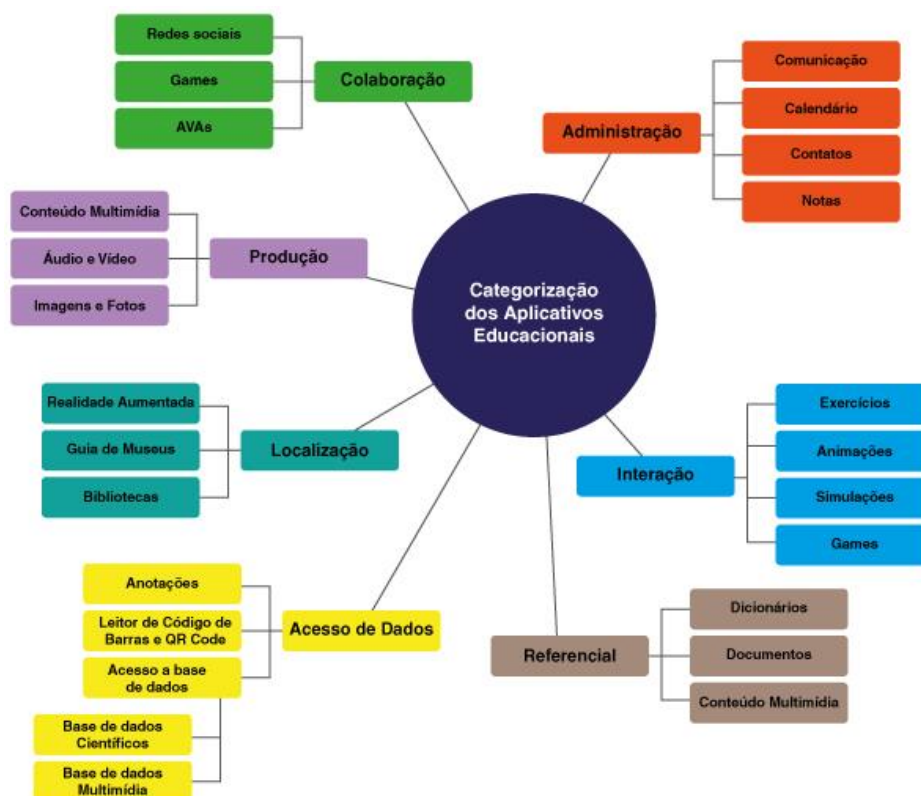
Categorização dos Aplicativos Educacionais

Colaboração
Redes sociais
Games
AVAs

Administração
Comunicação
Calendário
Contatos
Notas

Produção
Conteúdo Multimídia
Áudio e Vídeo
Imagens e Fotos

Localização
Realidade Aumentada
Guia de Museus
Bibliotecas

Interação
Exercícios
Animações
Simulações
Games

Acesso de Dados
Anotações
Leitor de Código de Barras e QR Code
Acesso a base de dados
Base de dados Científicos
Base de dados Multimídia

Referencial
Dicionários
Documentos
Conteúdo Multimídia